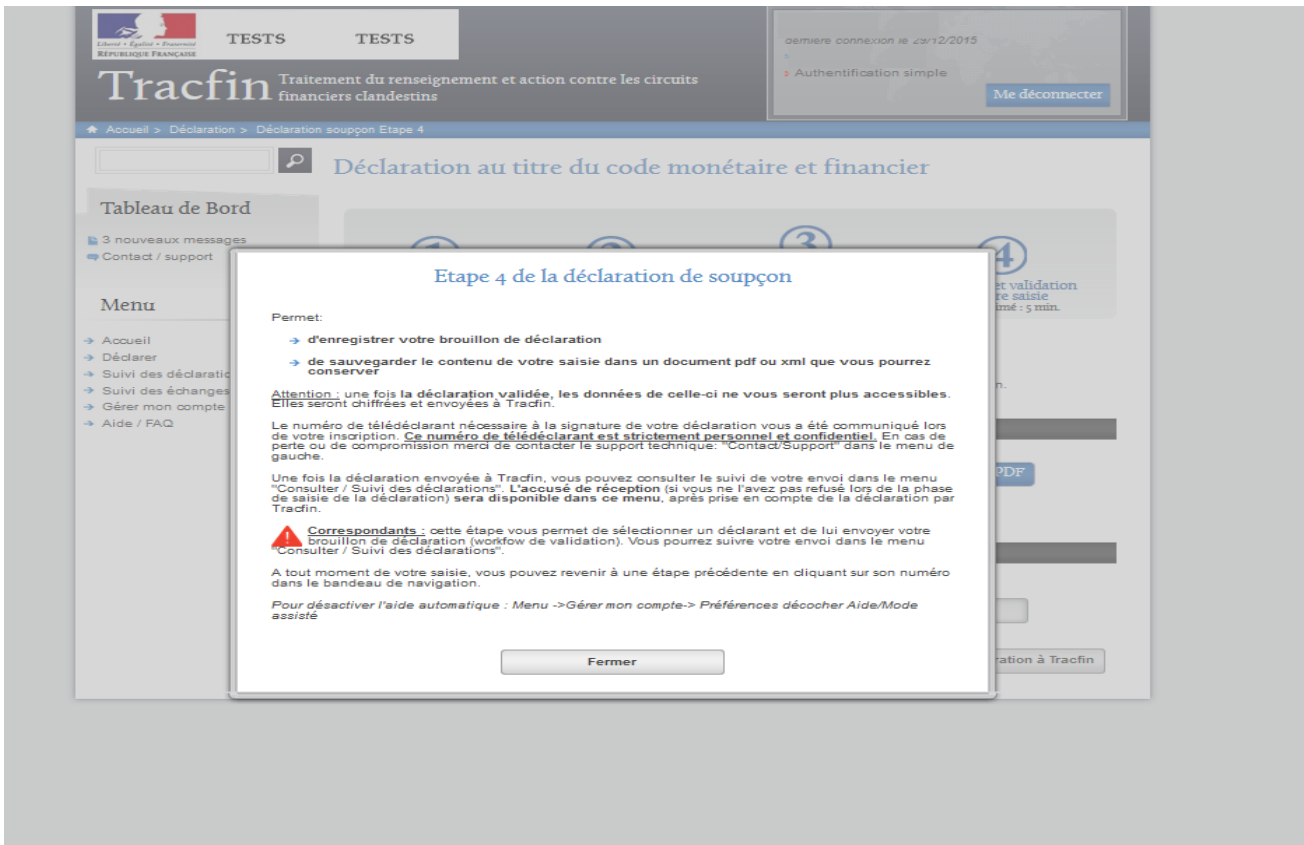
Liberté • Égalité • Fraternité
RÉPUBLIQUE FRANÇAISE

TESTS TESTS

Tracfin Traitement du renseignement et action contre les circuits financiers clandestins

dernière connexion le 29/12/2015

Authentification simple

Me déconnecter

Accueil > Déclaration > Déclaration soupçon Etape 4

Déclaration au titre du code monétaire et financier

Tableau de Bord

3 nouveaux messages
Contact / support

Menu

Accueil
Déclarer
Suivi des déclaratio
Suivi des échanges
Gérer mon compte
Aide / FAQ

4 et validation re saisie imé : 5 min.

Etape 4 de la déclaration de soupçon

Permet:

→ d'enregistrer votre brouillon de déclaration

→ de sauvegarder le contenu de votre saisie dans un document pdf ou xml que vous pourrez conserver

Attention : une fois la déclaration validée, les données de celle-ci ne vous seront plus accessibles. Elles seront chiffrées et envoyées à Tracfin.

Le numéro de télédéclarant nécessaire à la signature de votre déclaration vous a été communiqué lors de votre inscription. Ce numéro de télédéclarant est strictement personnel et confidentiel. En cas de perte ou de compromission merci de contacter le support technique: "Contact/Support" dans le menu de gauche.

Une fois la déclaration envoyée à Tracfin, vous pouvez consulter le suivi de votre envoi dans le menu "Consulter / Suivi des déclarations". L'accusé de réception (si vous ne l'avez pas refusé lors de la phase de saisie de la déclaration) sera disponible dans ce menu, après prise en compte de la déclaration par Tracfin.

Correspondants : cette étape vous permet de sélectionner un déclarant et de lui envoyer votre brouillon de déclaration (workfow de validation). Vous pourrez suivre votre envoi dans le menu "Consulter / Suivi des déclarations".

A tout moment de votre saisie, vous pouvez revenir à une étape précédente en cliquant sur son numéro dans le bandeau de navigation.

Pour désactiver l'aide automatique : Menu ->Gérer mon compte-> Préférences décocher Aide/Mode assisté

Fermer

PDF

ration à Tracfin